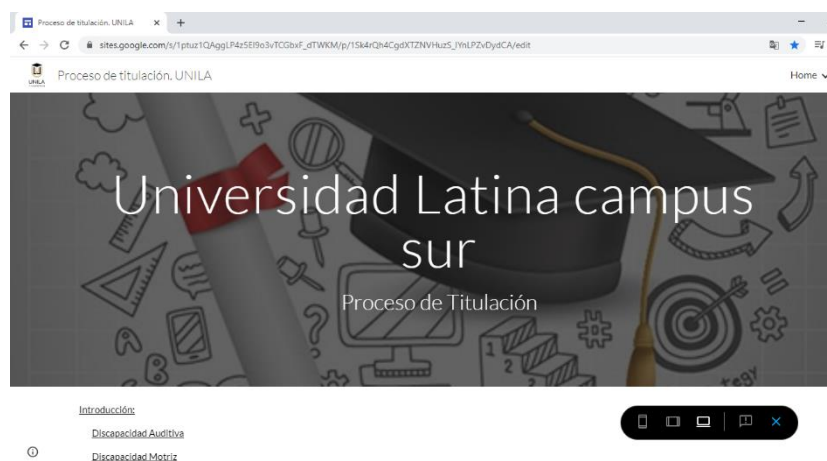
Proceso de titulación. UNILA
sites.google.com/s/1ptuz1QAggLP4zSEl9o3vTCGbxF_dTWKM/p/1Sk4rQh4CgdXTZNVHuzS_lYnLPZvDydCA/edit
UNILA
Proceso de titulación. UNILA
Home

Universidad Latina campus sur

Proceso de Titulación

Introducción:
Discapacidad Auditiva
Discapacidad Motriz